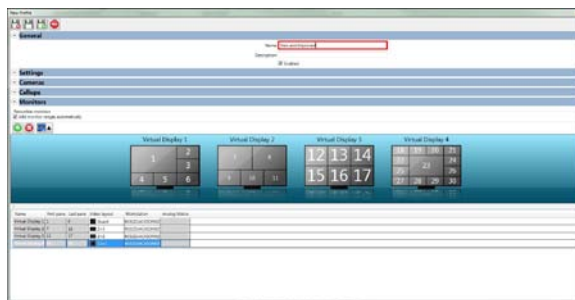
New Profile

General

Name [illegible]

Description

Enabled

Settings

Cameras

Callups

Monitors

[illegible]

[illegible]

Virtual Display 1

1 2 3 4 5 6

Virtual Display 2

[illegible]

Virtual Display 3

12 13 14 15 16 17

Virtual Display 4

18 19 20 21 22 23 24 25 26 27 28 29 30

| Name | First pane | Last pane | Video layout | Workstation | Analog Matrix |
|---|---|---|---|---|---|
| Virtual Display 1 | 1 | 6 | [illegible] | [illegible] | |
| Virtual Display 2 | 7 | 11 | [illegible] | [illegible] | |
| Virtual Display 3 | 12 | 17 | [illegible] | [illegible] | |
| Virtual Display 4 | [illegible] | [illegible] | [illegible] | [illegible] | |